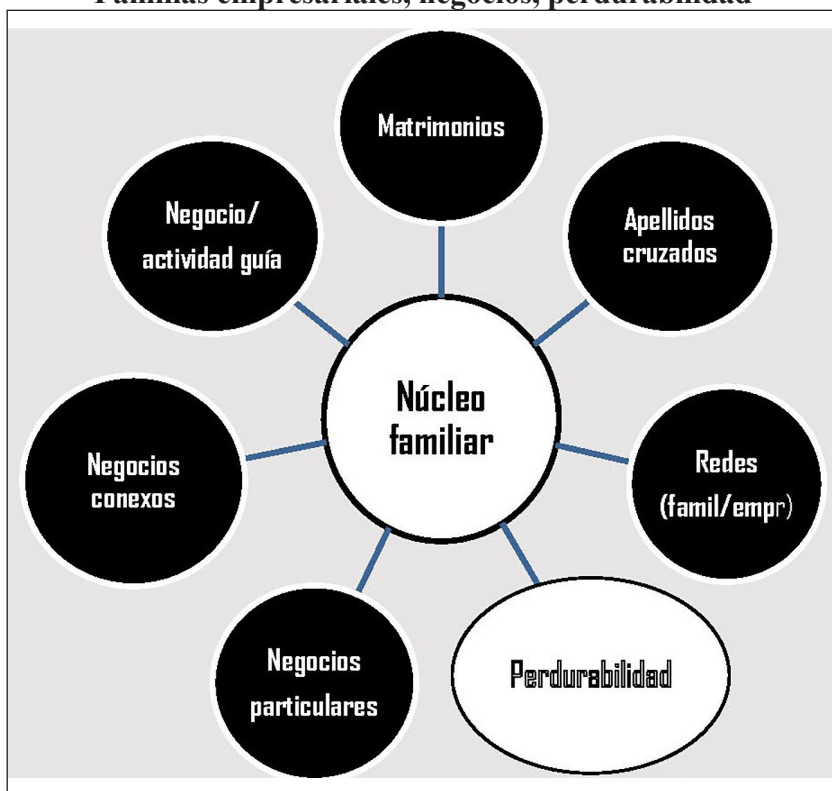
Familias empresariales, negocios, perdurabilidad

Matrimonios

Negocio/ actividad guía

Apellidos cruzados

Núcleo familiar

Negocios conexos

Redes (famil/empr)

Negocios particulares

Perdurabilidad